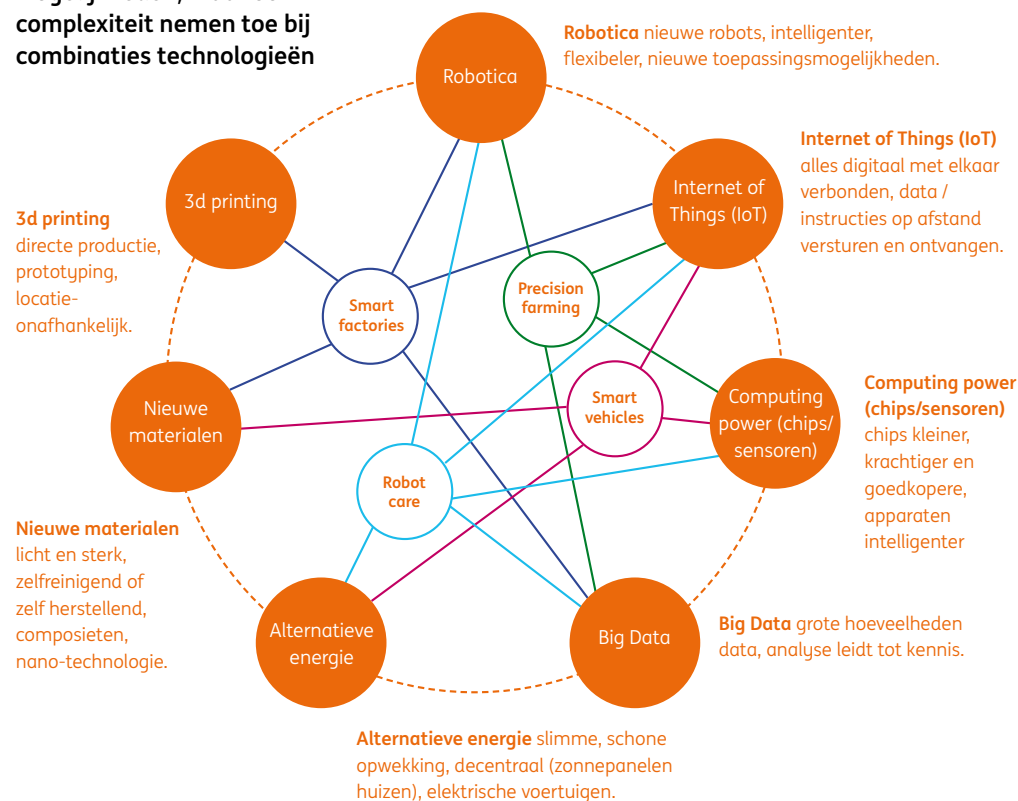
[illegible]
complexiteit nemen toe bij
combinaties technologieën

Robotica nieuwe robots, intelligenter, flexibeler, nieuwe toepassingsmogelijkheden.

Robotica

Internet of Things (IoT) alles digitaal met elkaar verbonden, data / instructies op afstand versturen en ontvangen.

Internet of Things (IoT)

3d printing

3d printing directe productie, prototyping, locatie-onafhankelijk.

Smart factories

Precision farming

Smart vehicles

Nieuwe materialen

Computing power (chips/ sensoren)

Computing power (chips/sensoren) chips kleiner, krachtiger en goedkopere, apparaten intelligenter

Robot care

Nieuwe materialen licht en sterk, zelfreinigend of zelf herstellend, composieten, nano-technologie.

Alternatieve energie

Big Data

Big Data grote hoeveelheden data, analyse leidt tot kennis.

Alternatieve energie slimme, schone opwekking, decentraal (zonnepanelen huizen), elektrische voertuigen.